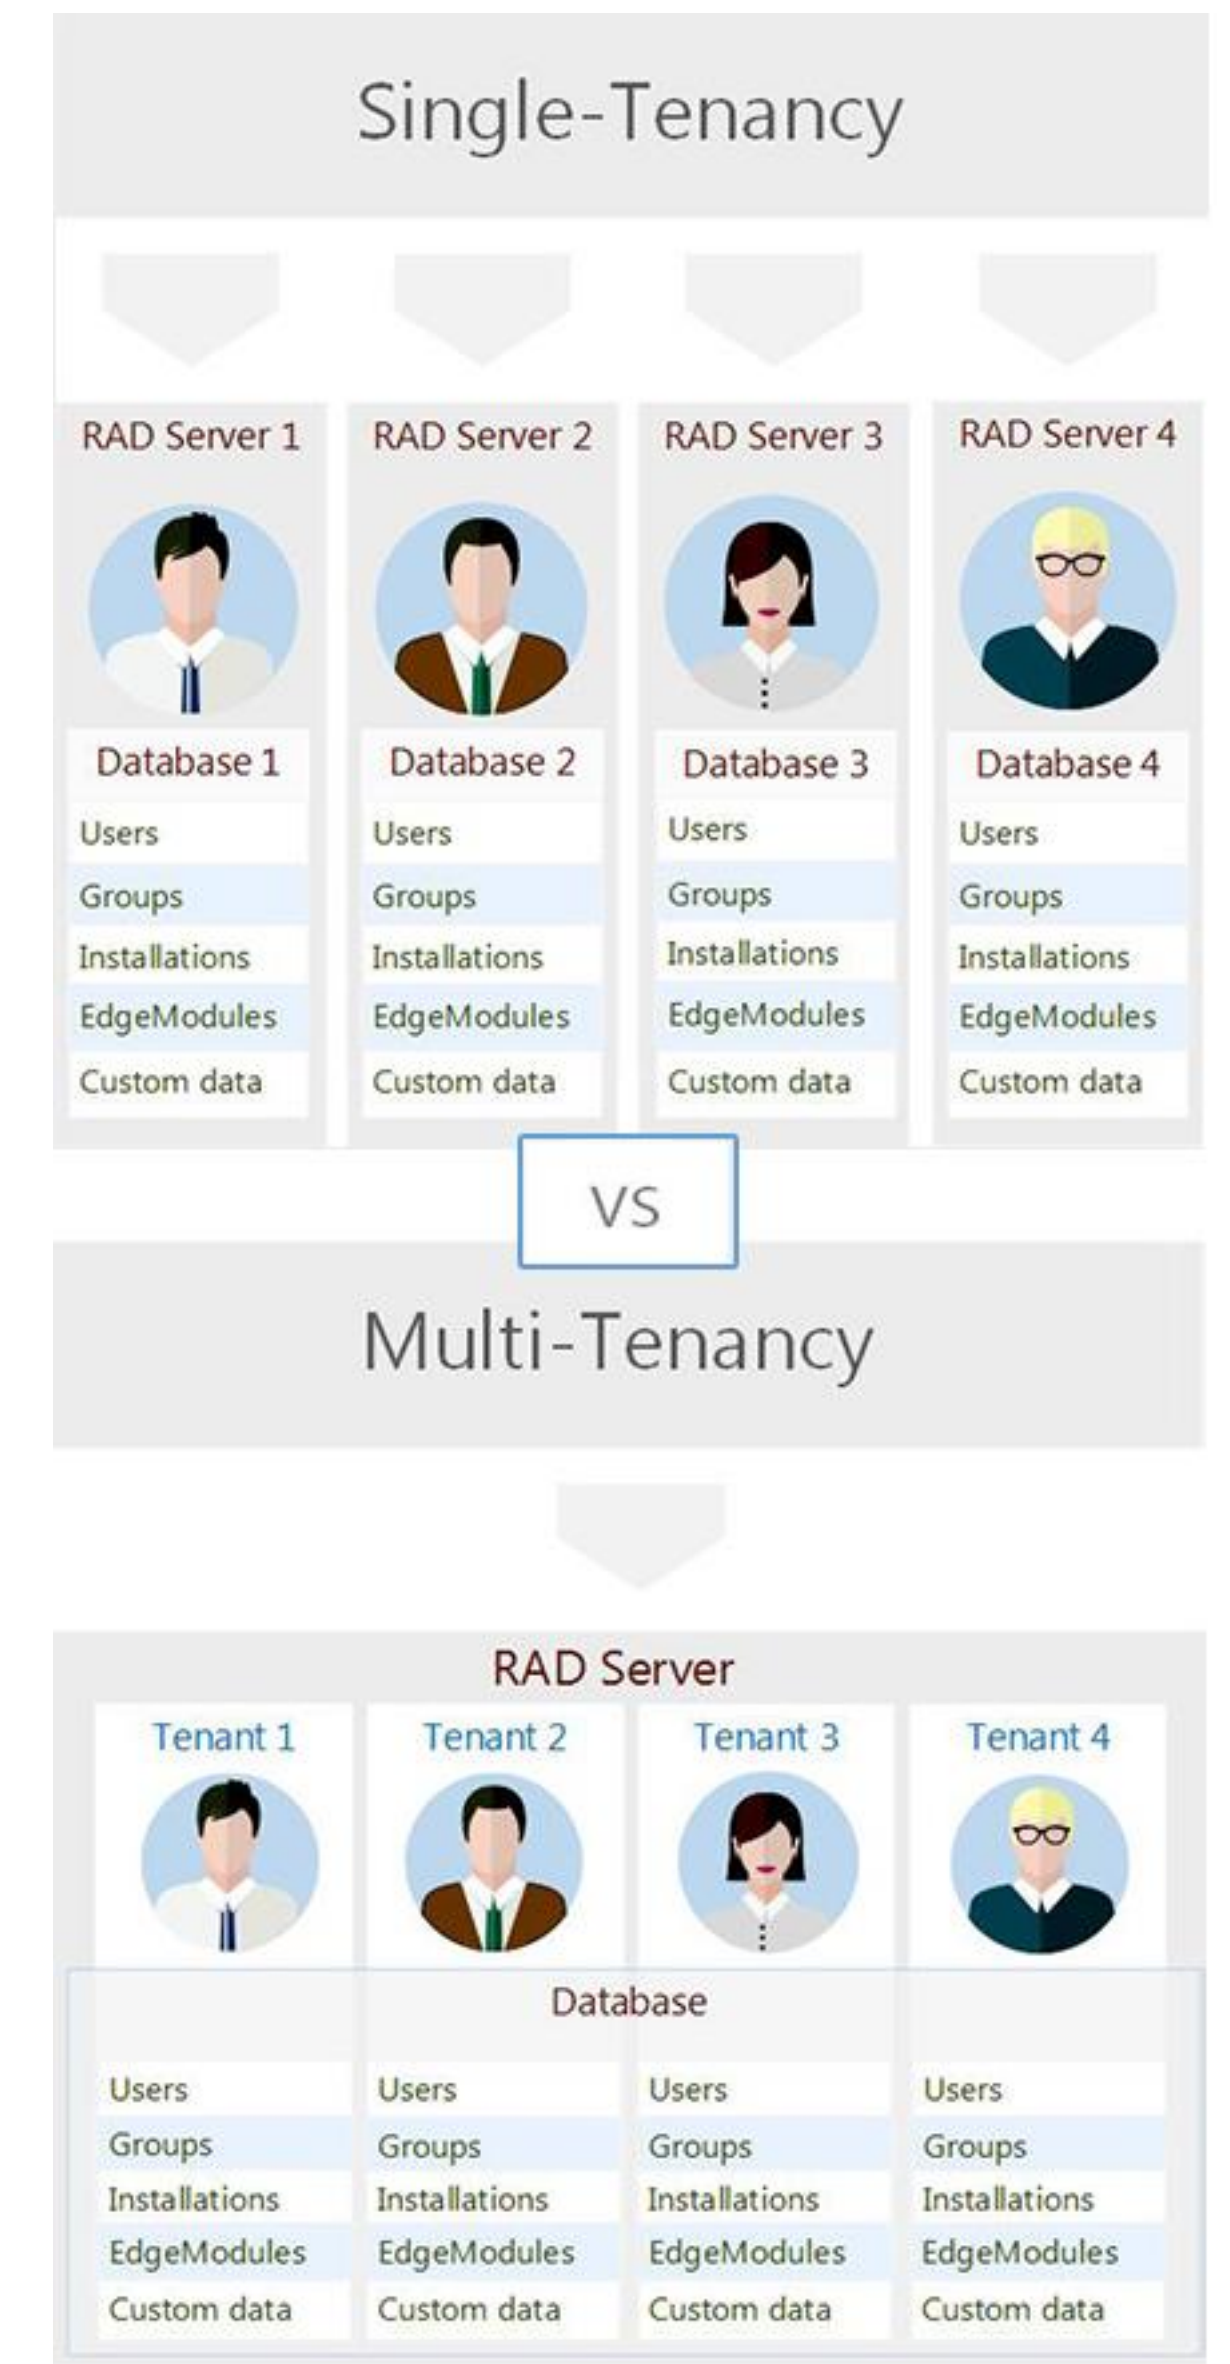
Single-Tenancy

RAD Server 1

Database 1

Users
Groups
Installations
EdgeModules
Custom data

RAD Server 2

Database 2

Users
Groups
Installations
EdgeModules
Custom data

RAD Server 3

Database 3

Users
Groups
Installations
EdgeModules
Custom data

RAD Server 4

Database 4

Users
Groups
Installations
EdgeModules
Custom data

VS

Multi-Tenancy

RAD Server

Tenant 1

Tenant 2

Tenant 3

Tenant 4

Database

Users
Groups
Installations
EdgeModules
Custom data

Users
Groups
Installations
EdgeModules
Custom data

Users
Groups
Installations
EdgeModules
Custom data

Users
Groups
Installations
EdgeModules
Custom data